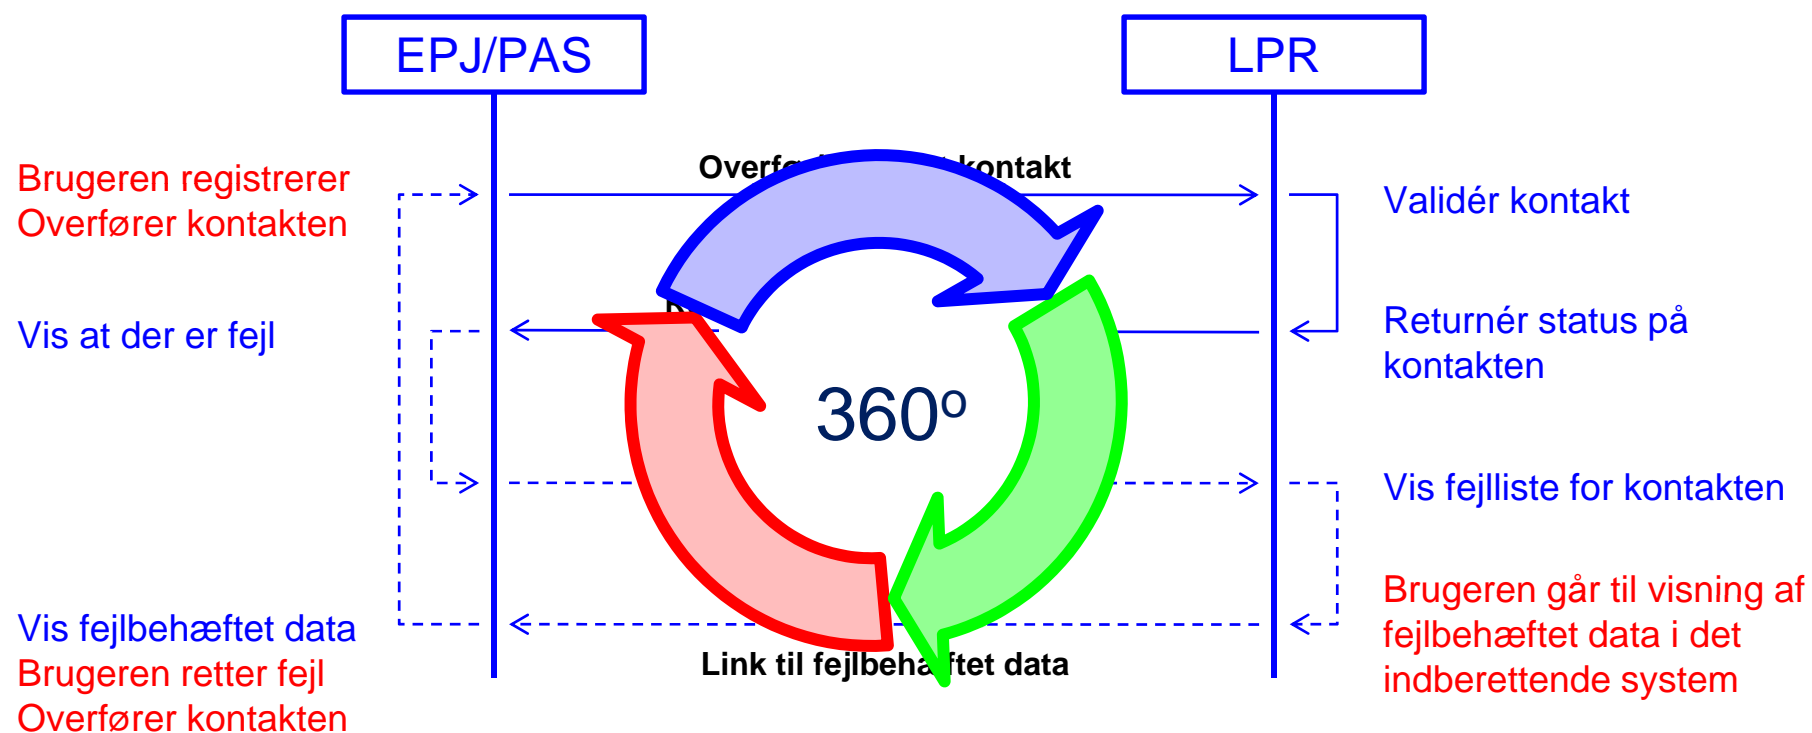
EPJ/PAS

LPR

Brugeren registrerer
Overfører kontakten

Overf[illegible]kontakt

Validér kontakt

Vis at der er fejl

Returnér status på kontakten

360º

Vis fejlliste for kontakten

Brugeren går til visning af fejlbehæftet data i det indberettende system

Vis fejlbehæftet data
Brugeren retter fejl
Overfører kontakten

Link til fejlbeha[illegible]ftet data